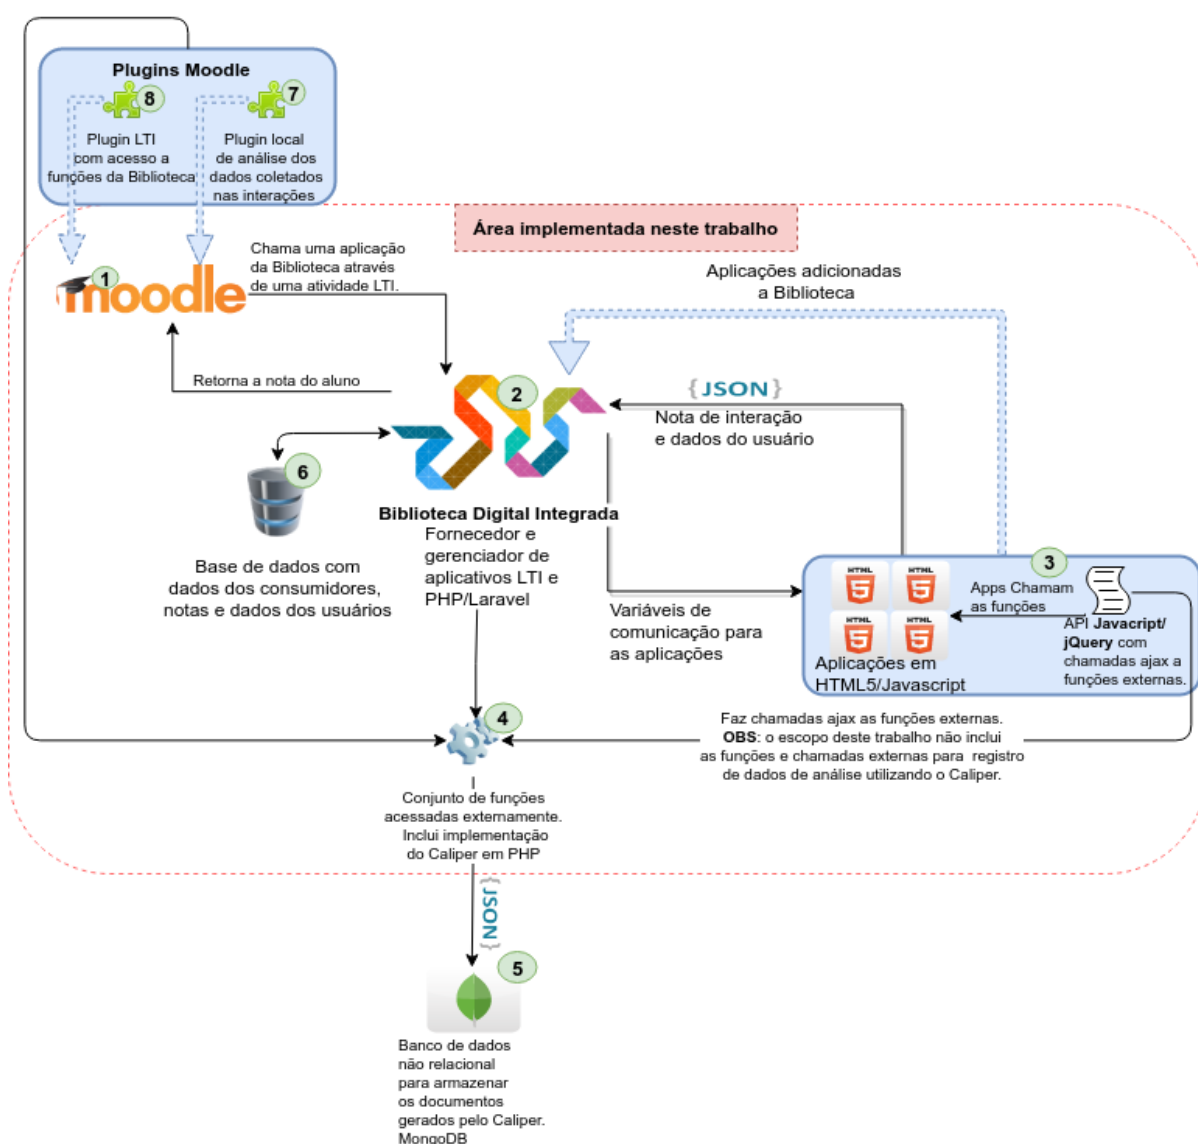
Plugins Moodle

8

Plugin LTI com acesso a funções da Biblioteca

7

Plugin local de análise dos dados coletados nas interações

Área implementada neste trabalho

Chama uma aplicação da Biblioteca através de uma atividade LTI.

1

moodle

Aplicações adicionadas a Biblioteca

Retorna a nota do aluno

2

{JSON}

Nota de interação e dados do usuário

6

Biblioteca Digital Integrada

Fornecedor e gerenciador de aplicativos LTI e PHP/Laravel

Base de dados com dados dos consumidores, notas e dados dos usuários

3

HTML 5

HTML 5

HTML 5

HTML 5

Apps Chamam as funções

API **Javacript/ jQuery** com chamadas ajax a funções externas.

Variáveis de comunicação para as aplicações

Aplicações em HTML5/Javascript

4

Faz chamadas ajax as funções externas. **OBS**: o escopo deste trabalho não inclui as funções e chamadas externas para registro de dados de análise utilizando o Caliper.

Conjunto de funções acessadas externamente. Inclui implementação do Caliper em PHP

{JSON}

5

Banco de dados não relacional para armazenar os documentos gerados pelo Caliper. MongoDB